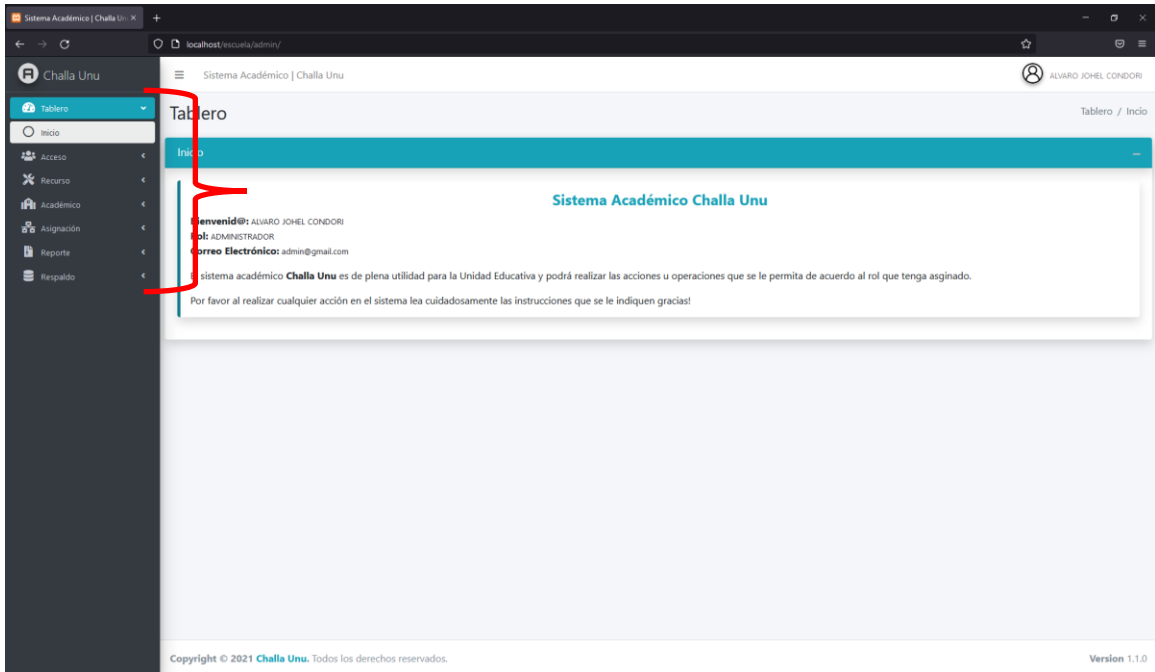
Sistema Académico | Challa Unu ×
+
localhost/escuela/admin/

Challa Unu
Tablero
Inicio
Acceso
Recurso
Académico
Asignación
Reporte
Respaldo

≡ Sistema Académico | Challa Unu
ALVARO JOHEL CONDORI

Tablero
Tablero / Inicio

Inicio

Sistema Académico Challa Unu
Bienvenid@: ALVARO JOHEL CONDORI
Rol: ADMINISTRADOR
Correo Electrónico: admin@gmail.com

El sistema académico Challa Unu es de plena utilidad para la Unidad Educativa y podrá realizar las acciones u operaciones que se le permita de acuerdo al rol que tenga asginado.

Por favor al realizar cualquier acción en el sistema lea cuidadosamente las instrucciones que se le indiquen gracias!

Copyright © 2021 Challa Unu. Todos los derechos reservados.
Version 1.1.0